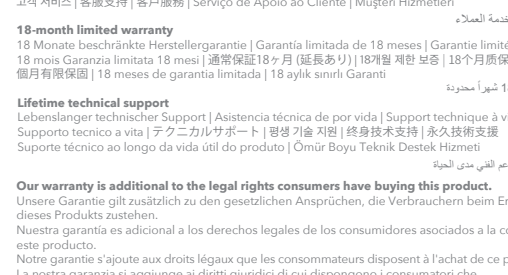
고객 서비스 | 客服支持 | 客戶服務 | Serviço de Apoio ao Cliente | Müşteri Hizmetleri
خدمة العملاء

18-month limited warranty
18 Monate beschränkte Herstellergarantie | Garantía limitada de 18 meses | Garantie limité 18 mois Garanzia limitata 18 mesi | 通常保証18ヶ月 (延長あり) | 18개월 제한 보증 | 18个月质保 個月有限保固 | 18 meses de garantia limitada | 18 aylık sınırlı Garanti
18 شهراً محدودة

Lifetime technical support
Lebenslanger technischer Support | Asistencia técnica de por vida | Support technique à v Supporto tecnico a vita | テクニカルサポート | 평생 기술 지원 | 终身技术支持 | 永久技術支援 Suporte técnico ao longo da vida útil do produto | Ömür Boyu Teknik Destek Hizmeti
عم الفني مدى الحياة

Our warranty is additional to the legal rights consumers have buying this product.
Unsere Garantie gilt zusätzlich zu den gesetzlichen Ansprüchen, die Verbrauchern beim Er dieses Produkts zustehen.
Nuestra garantía es adicional a los derechos legales de los consumidores asociados a la co este producto.
Notre garantie s'ajoute aux droits légaux que les consommateurs disposent à l'achat de ce p
La nostra garanzia si aggiunge ai diritti giuridici di cui dispongono i consumatori che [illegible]